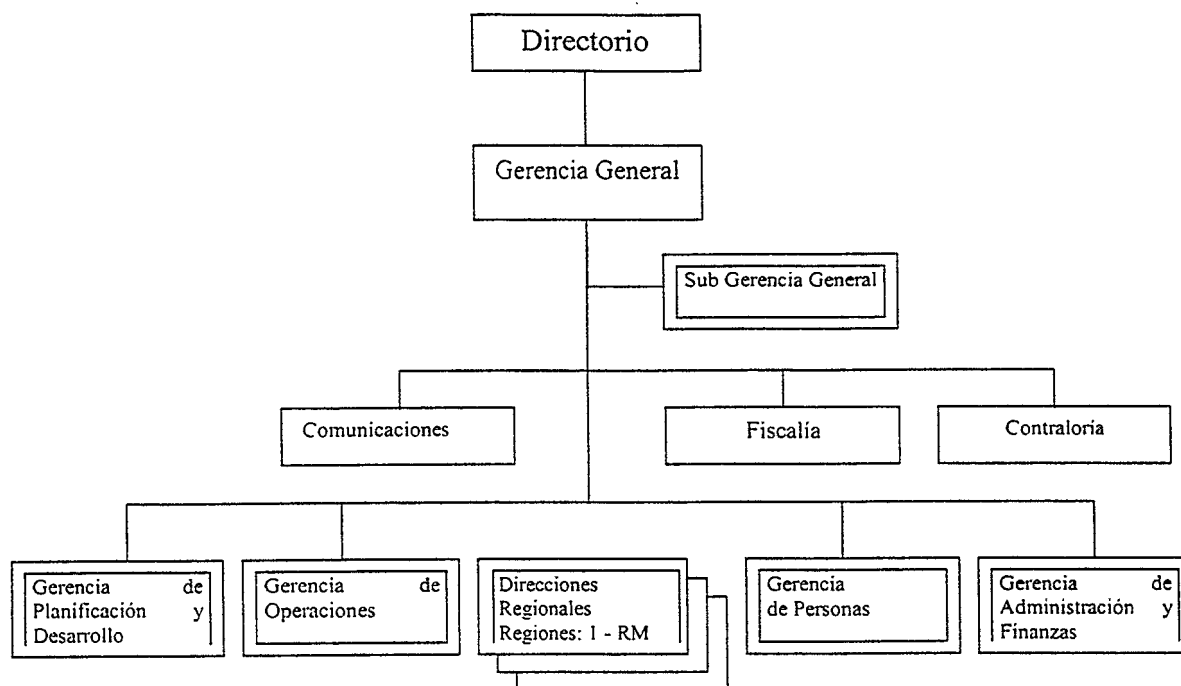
Directorio

Gerencia General

Sub Gerencia General

Comunicaciones

Fiscalía

Contraloria

Gerencia de Planificación y Desarrollo

Gerencia de Operaciones

Direcciones Regionales Regiones: I - RM

Gerencia de Personas

Gerencia de Administración y Finanzas